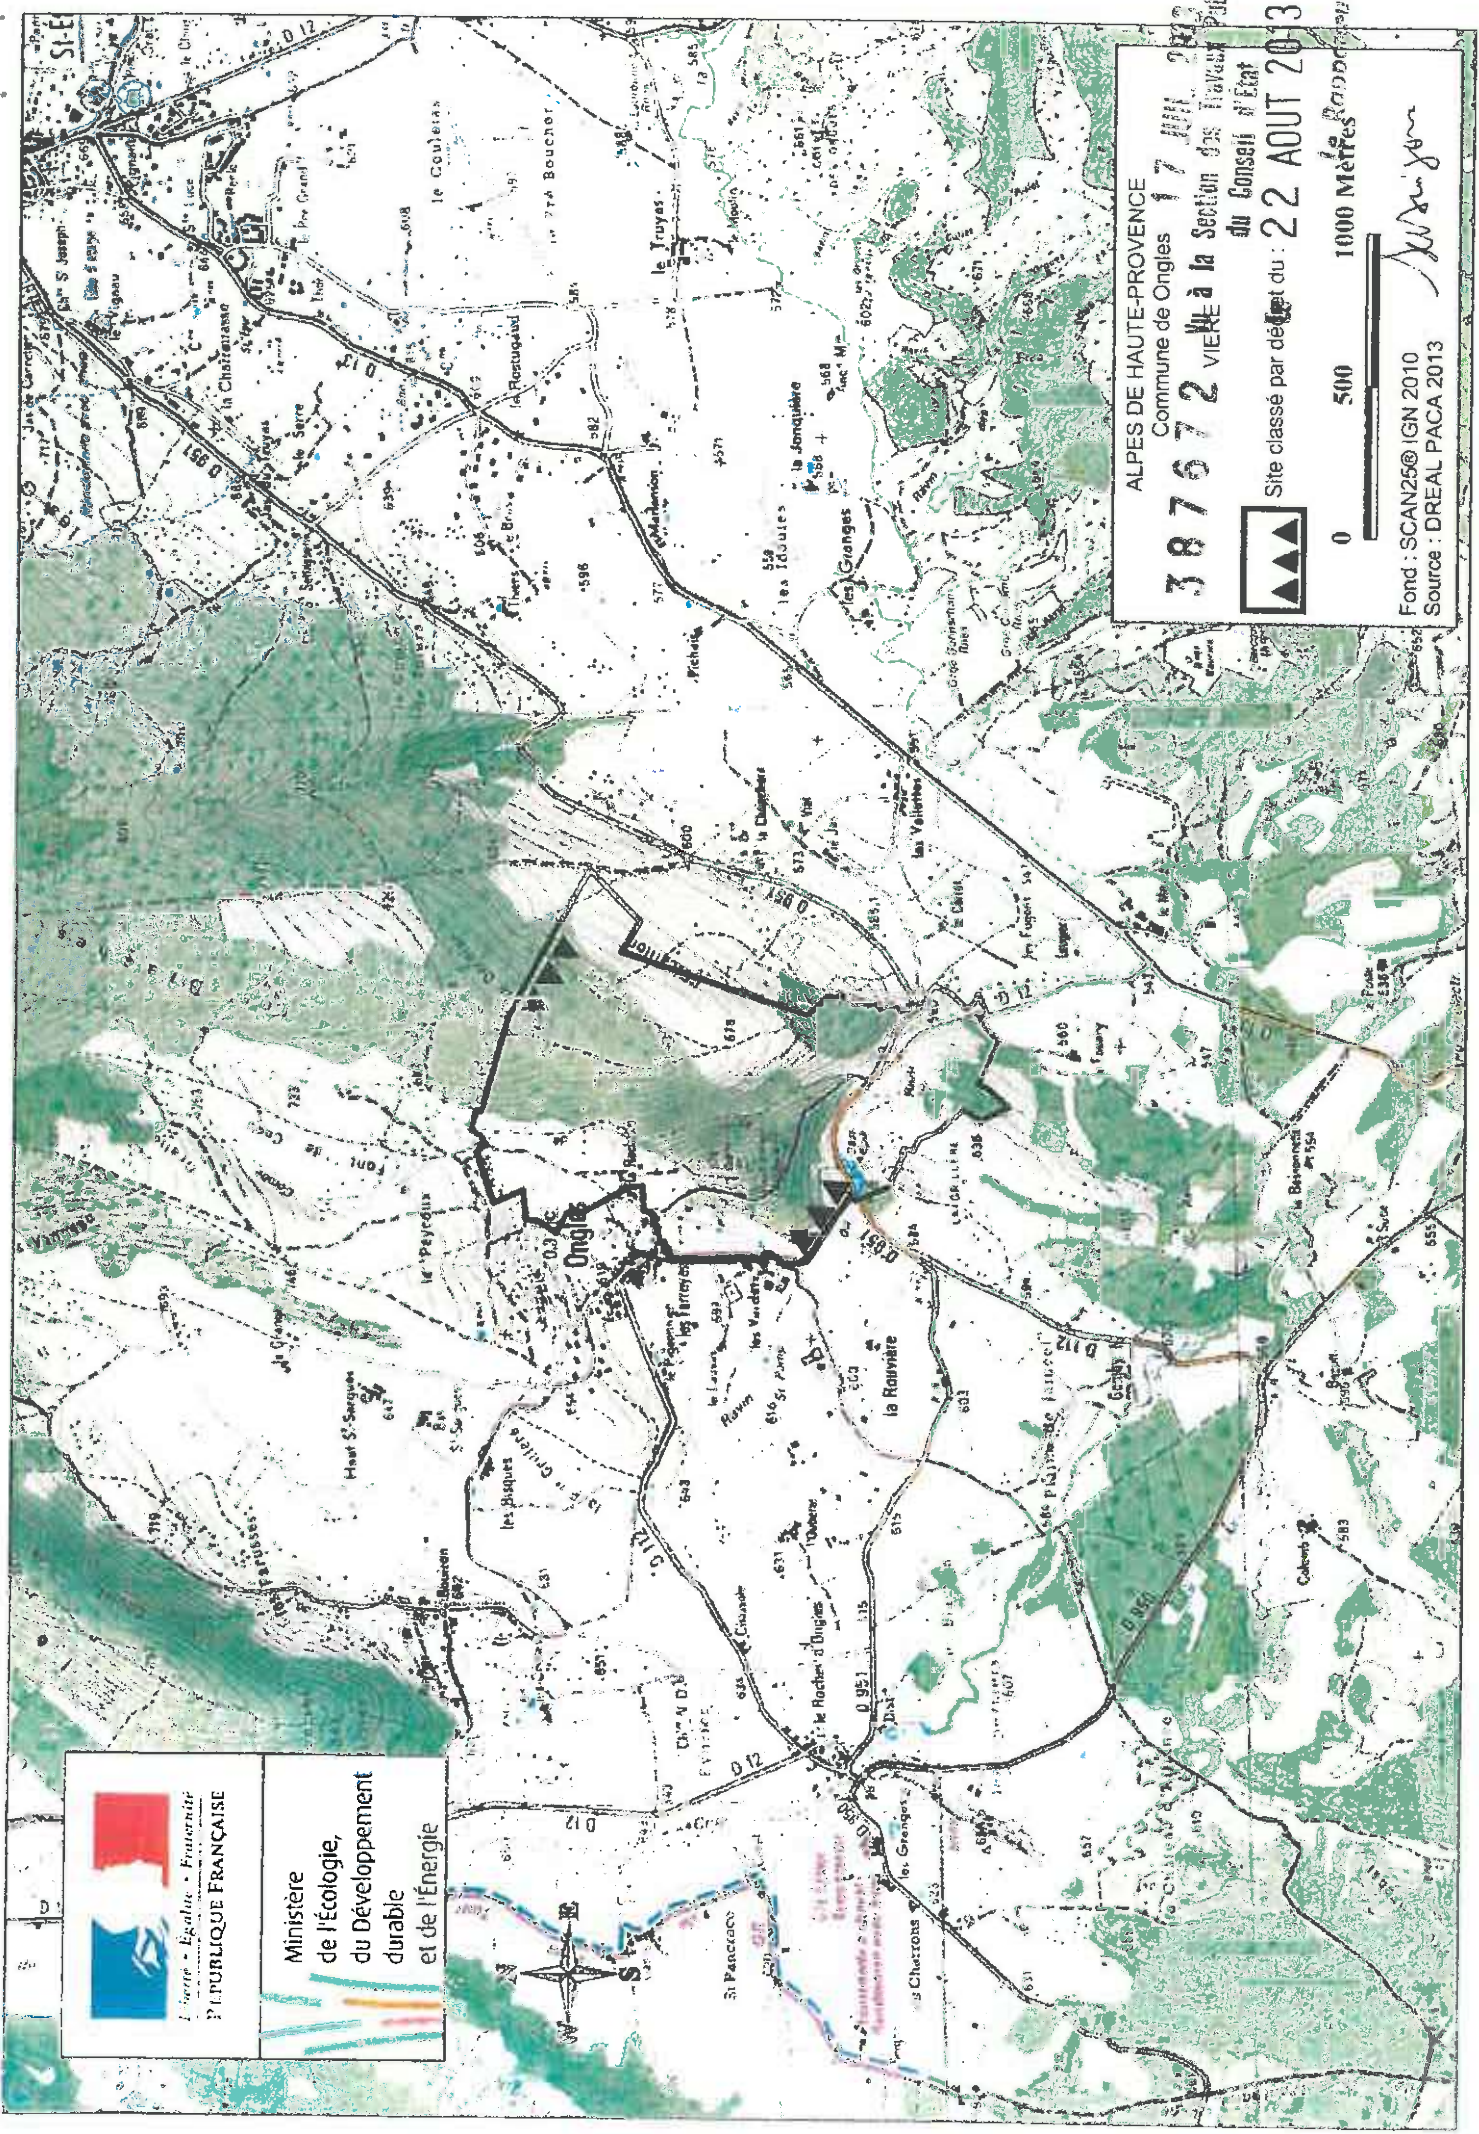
ALPES DE HAUTE-PROVENCE
Commune de Ongles
387672 VIERE
17 JUIL. 2013
Vu à la Section des Travaux Publics du Conseil d'Etat
Site classé par décret du : 22 AOUT 2013
0 500 1000 Mètres
Fond : SCAN25® IGN 2010
Source : DREAL PACA 2013
le Rapporteur

Liberté • Égalité • Fraternité
RÉPUBLIQUE FRANÇAISE
Ministère de l'Écologie, du Développement durable et de l'Énergie

Ongles
le Payeroux
Haut St-Sarguet
les Bisques
les Turreyes
les Vardans
la Rouvière
le Rocher d'Ongles
les Granges
les Charrons
St Pancrace
les Vallettes
les Granges
le Truyas
le Couletas
le Rastugaud
la Chattanasse
le Serre
St-É
la Jonquière
les Idoules
Vignon
Richelle
Lauzière
la Bessonnette
Calvaire
le Claux
D 12
D 951
D 950
D 112
D 951
D 12